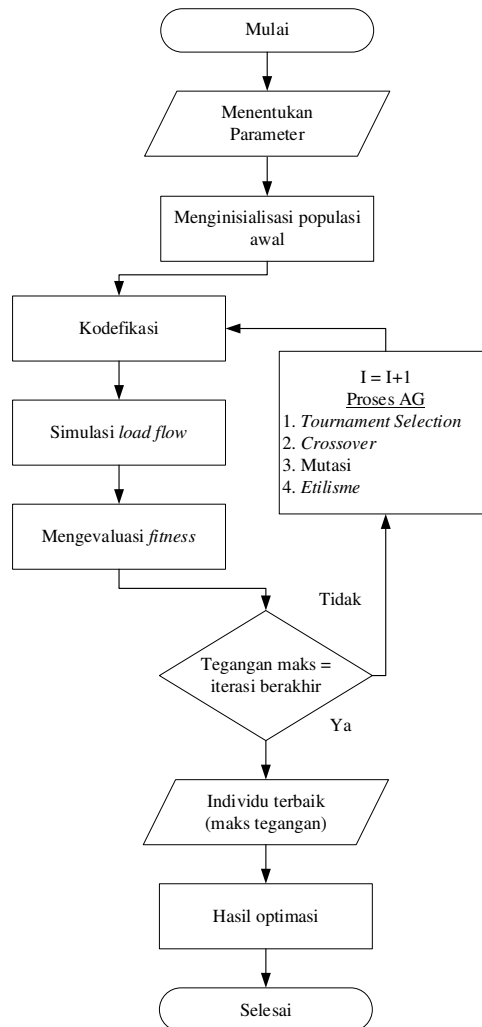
Mulai

Menentukan Parameter

Menginisialisasi populasi awal

Kodefikasi

Simulasi load flow

Mengevaluasi fitness

I = I+1
Proses AG
1. Tournament Selection
2. Crossover
3. Mutasi
4. Etilisme

Tidak

Tegangan maks = iterasi berakhir

Ya

Individu terbaik (maks tegangan)

Hasil optimasi

Selesai